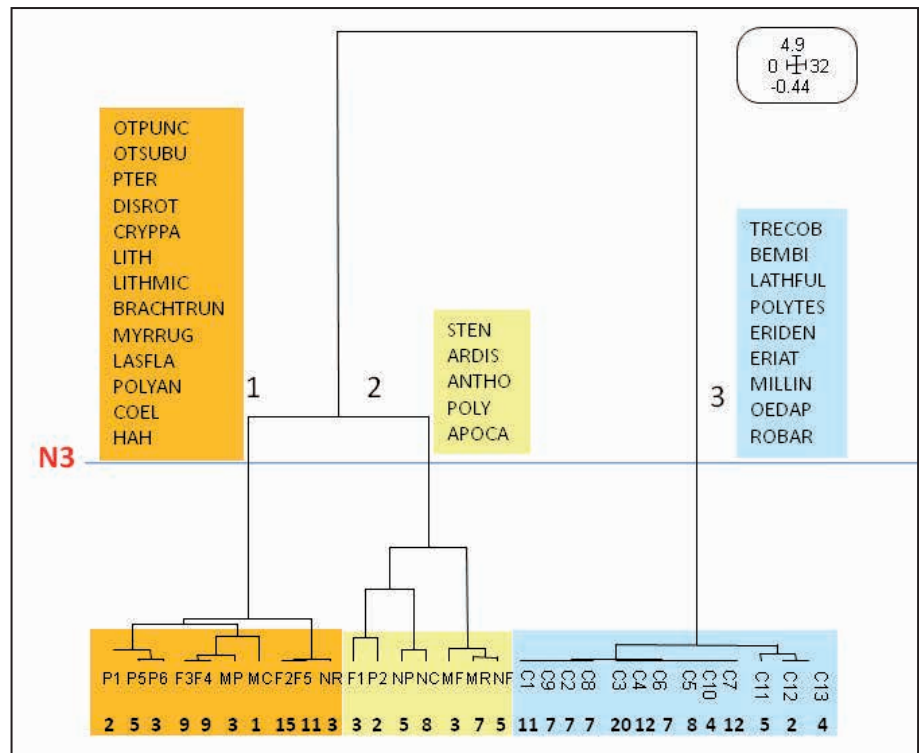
4.9
0 32
-0.44

OTPUNC
OTSUBU
PTER
DISROT
CRYPPA
LITH
LITHMIC
BRACHTRUN
MYRRUG
LASFLA
POLYAN
COEL
HAH

1

2

STEN
ARDIS
ANTHO
POLY
APOCA

3

TRECOB
BEMBI
LATHFUL
POLYTES
ERIDEN
ERIAT
MILLIN
OEDAP
ROBAR

N3

P1 P5 P6 F3 F4 MP MC F2 F5 NR F1 P2 NP NC MF MR NF C1 C9 C2 C8 C3 C4 C6 C5 C10 C7 C11 C12 C13

2 5 3 9 9 3 1 15 11 3 3 2 5 8 3 7 5 11 7 7 7 20 12 7 8 4 12 5 2 4